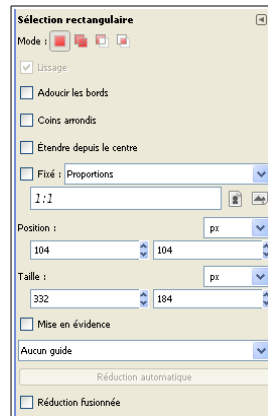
Sélection rectangulaire

Mode :

Lissage

Adoucir les bords

Coins arrondis

Étendre depuis le centre

Fixé : Proportions

1:1

Position : px

104 104

Taille : px

332 184

Mise en évidence

Aucun guide

Réduction automatique

Réduction fusionnée